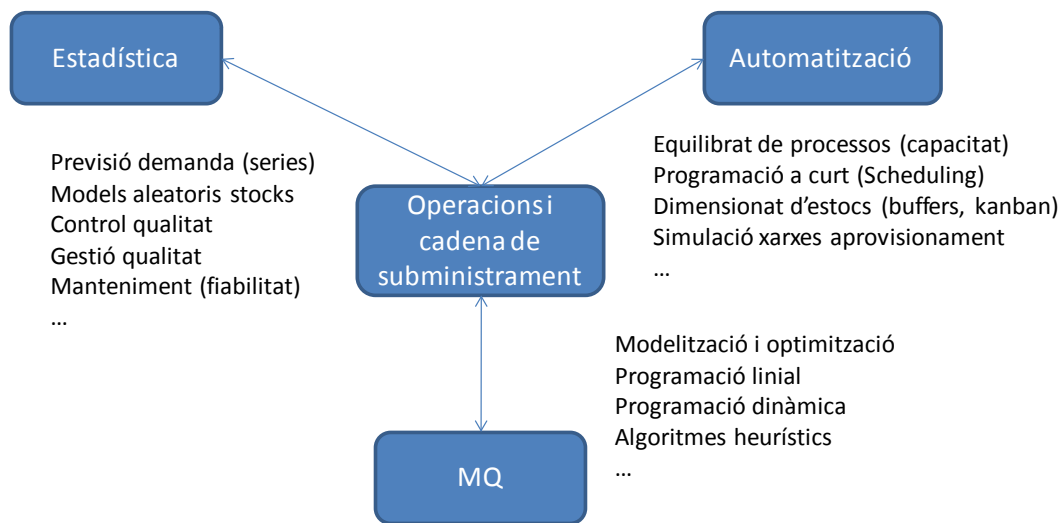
Estadística

Automatització

Previsió demanda (series)
Models aleatoris stocks
Control qualitat
Gestió qualitat
Manteniment (fiabilitat)
…

Operacions i cadena de subministrament

Equilibrat de processos (capacitat)
Programació a curt (Scheduling)
Dimensionat d'estocs (buffers, kanban)
Simulació xarxes aprovisionament
…

Modelització i optimització
Programació linial
Programació dinàmica
Algoritmes heurístics
…

MQ